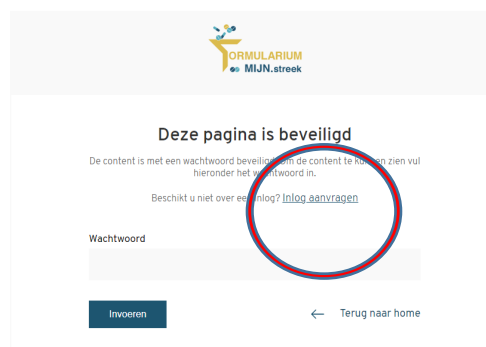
FORMULARIUM
MIJN.streek

Deze pagina is beveiligd

De content is met een wachtwoord beveiligd. Om de content te ku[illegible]en zien vul hieronder het wachtwoord in.

Beschikt u niet over een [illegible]nlog? Inlog aanvragen

Wachtwoord

Invoeren

Terug naar home